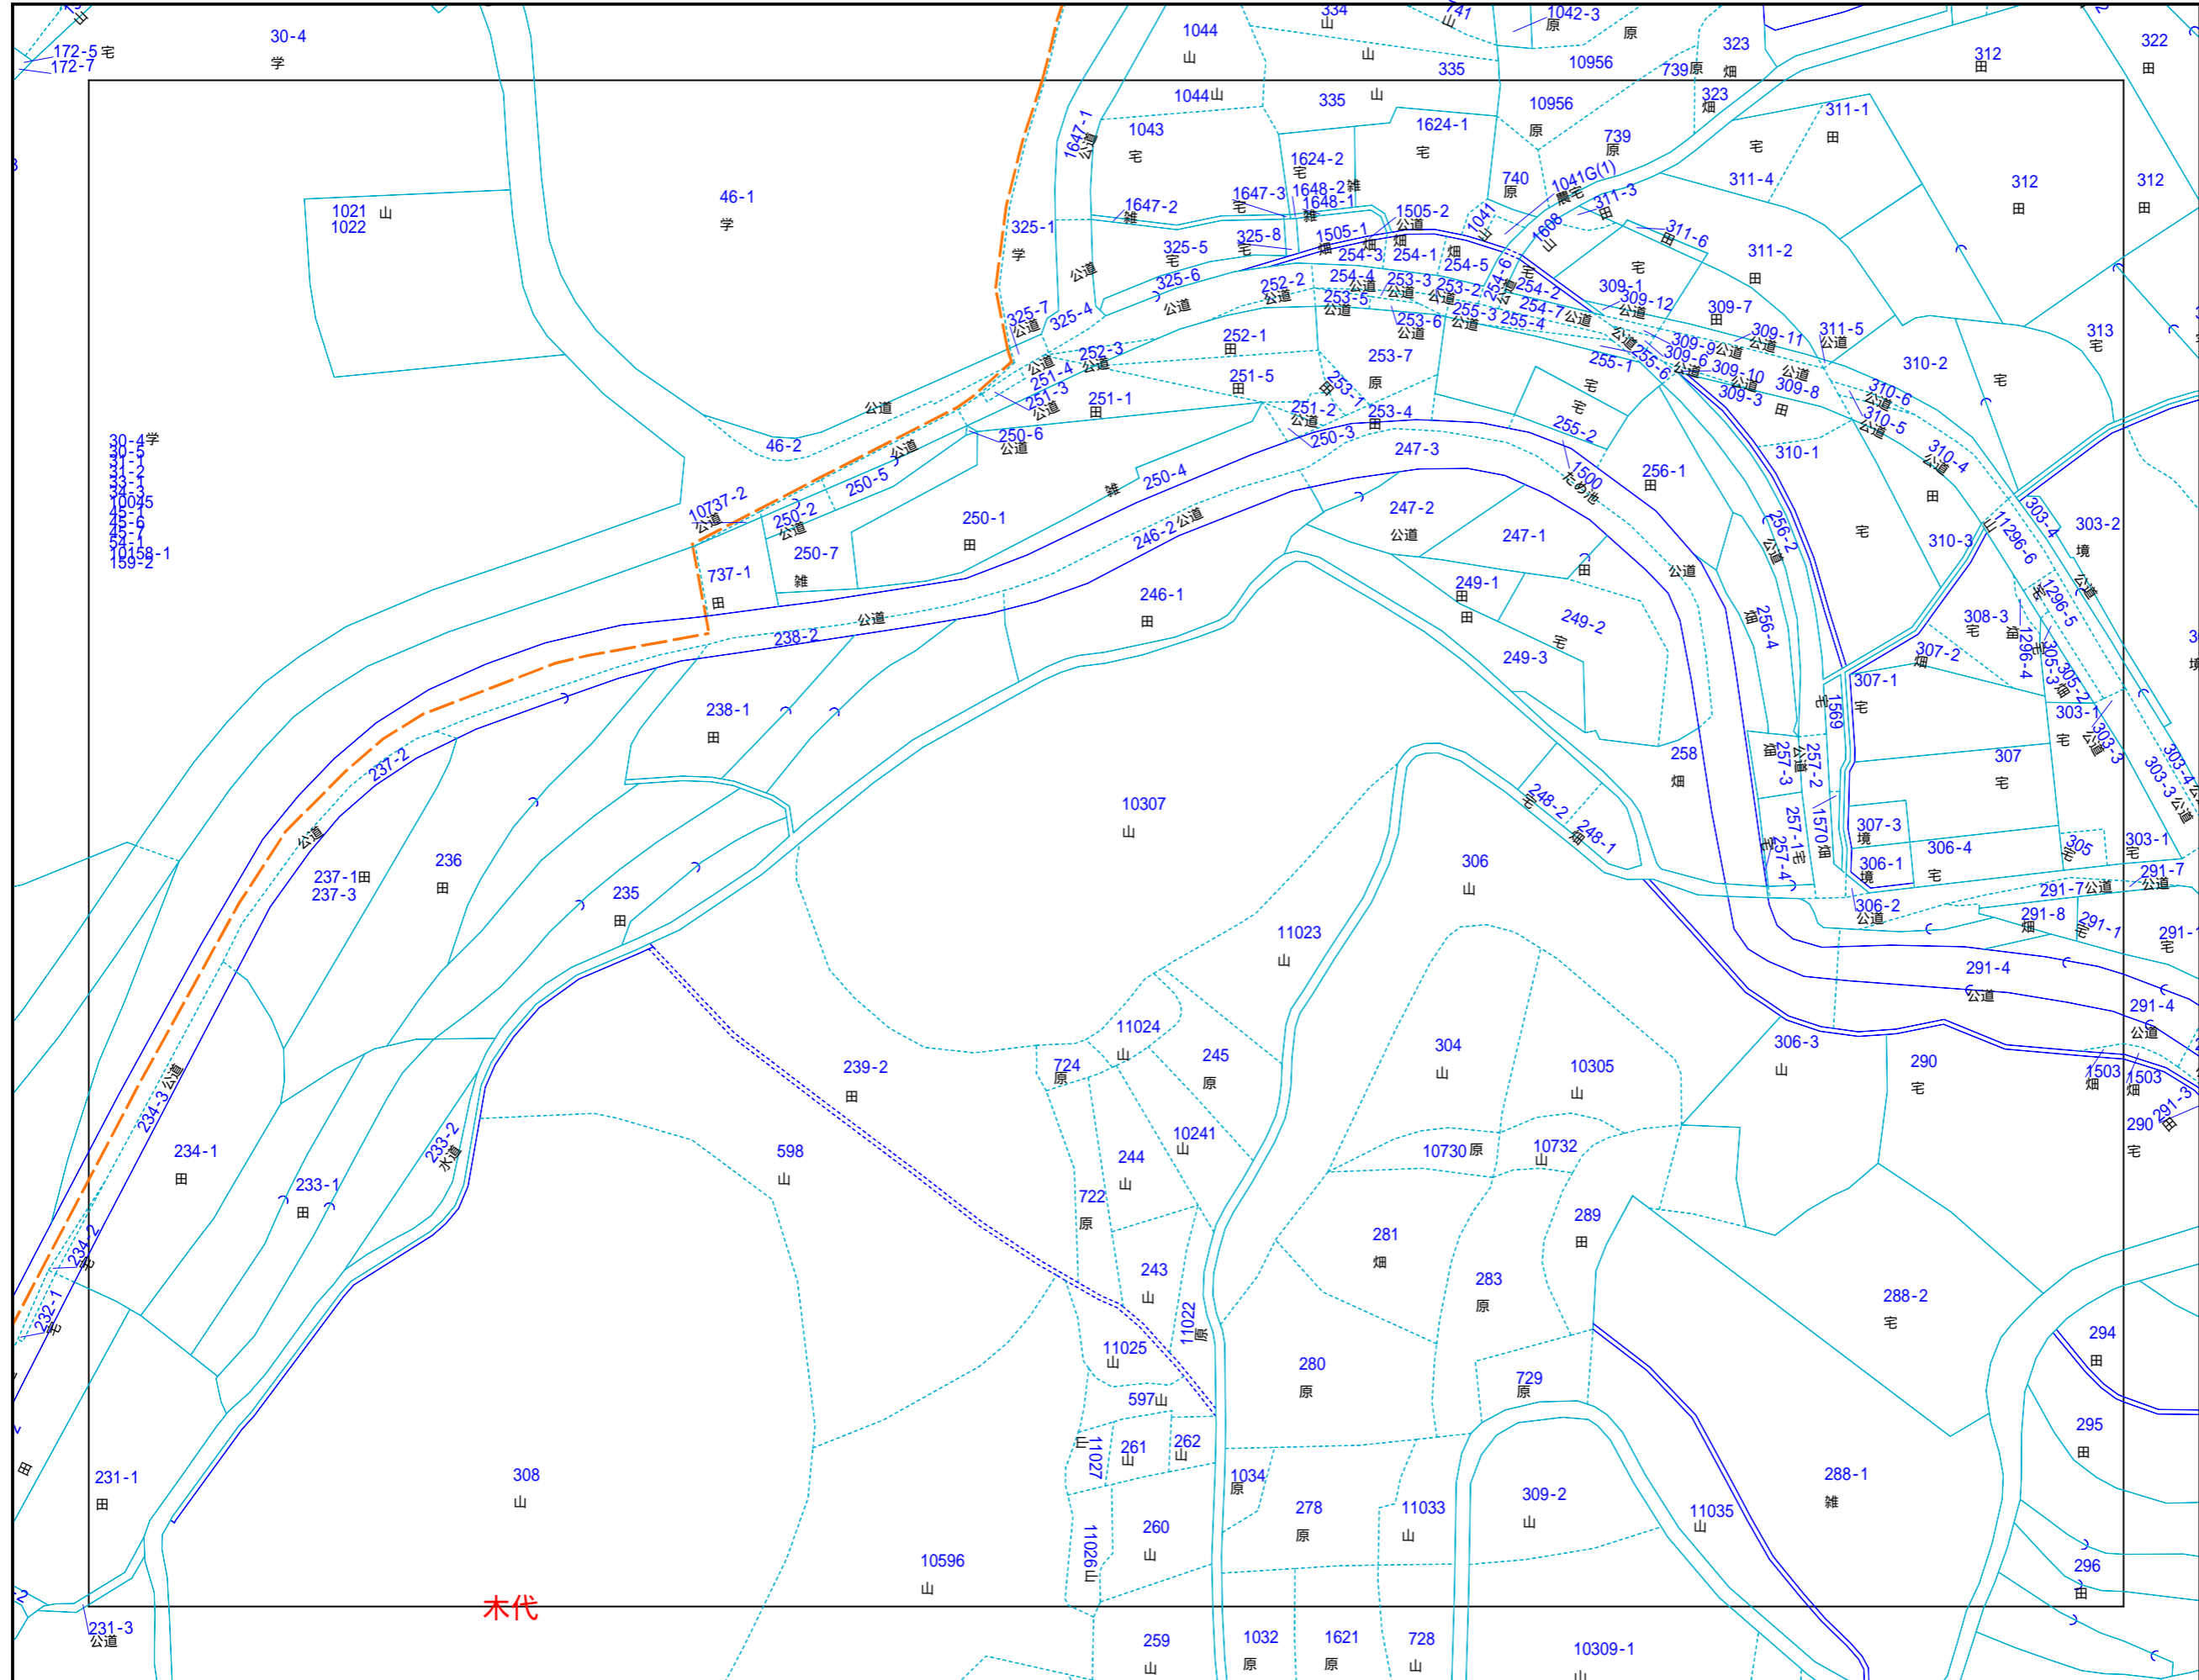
172-5 宅
172-7
30-4
学
1044
山
334
山
741
1042-3
原
原
323
10956
739 原
畑
312
田
322
田
335
1044 山
335
山
10956
323
畑
311-1
田
1643-1
公道
1043
宅
1624-1
宅
原
739
原
宅
46-1
学
1021 山
1022
1624-2
宅
1647-3
宅
1648-2 雑
1648-1
雑
740
原
1041G(1)
農宅
311-3
田
311-4
312
田
312
田
1647-2
雑
1505-2
公道
1041
山
1608
山
311-6
田
311-2
田
325-1
学
325-5
宅
325-8
宅
1505-1
畑
254-3
畑
254-1
畑
254-5
宅
309-1
宅
309-12
公道
309-7
田
313
宅
公道
325-6
公道
254-4
公道
253-3
公道
253-2
公道
254-6
公道
254-2
252-2
公道
253-5
公道
254-7 公道
255-3 255-4
公道
325-7
公道
325-4
253-6
公道
309-11
公道
311-5
公道
310-2
宅
252-3
公道
252-1
田
253-7
原
255-1
255-6
309-9 公道
309-6
公道
309-10
公道
309-8
田
309-3
251-4
公道
251-3
公道
251-5
田
253-1
田
宅
宅
310-6
公道
310-5
公道
公道
251-1
田
251-2
公道
253-4
田
255-2
46-2
250-6
公道
250-3
247-3
310-1
310-4
公道
30-4 学
30-5
31-2
33-1
34-2
10045
45-1
45-6
45-7
54-1
10158-1
159-2
250-5
公道
1500
ため池
256-1
田
田
10737-2
公道
250-2
公道
雑
250-4
247-2
公道
256-2
公道
宅
310-3
1296-6
303-4
303-2
境
250-1
田
246-2 公道
247-1
田
公道
737-1
田
250-7
雑
1296-5
公道
246-1
田
249-1
田
田
249-2
宅
256-4
畑
308-3
宅
畑
1296-4
宅
305-3
305-2
畑
238-2
公道
249-3
307-2
畑
307-1
宅
303-1
公道
303-3
238-1
田
1569
宅
宅
258
畑
257-3
畑
257-2
公道
307
宅
303-4
303-3
公道
237-2
10307
山
248-2
宅
248-1
畑
257-1 宅
257-4
1570 畑
307-3
境
306-4
宅
305
宅
303-1
宅
公道
236
田
237-1 田
237-3
306
山
306-1
境
291-7 公道
291-7
公道
235
田
306-2
公道
291-8
畑
291-1
宅
291-
宅
11023
山
291-4
公道
291-4
公道
11024
山
245
原
304
山
10305
山
306-3
山
290
宅
1503
畑
1503
畑
724
原
239-2
田
290
宅
291-5
田
234-3 公道
233-2
水道
234-1
田
598
山
233-1
田
10241
山
244
山
10730 原
10732
山
289
田
722
原
281
畑
283
原
234-2
宅
243
山
11022
原
232-1
宅
288-2
宅
294
田
11025
山
280
原
729
原
597 山
295
田
261
山
262
山
11027
山
田
231-1
田
308
山
1034
原
278
原
11033
山
309-2
山
11035
山
288-1
雑
260
山
11026 山
296
田
10596
山
木代
231-3
公道
259
山
1032
原
1621
原
728
山
10309-1
山